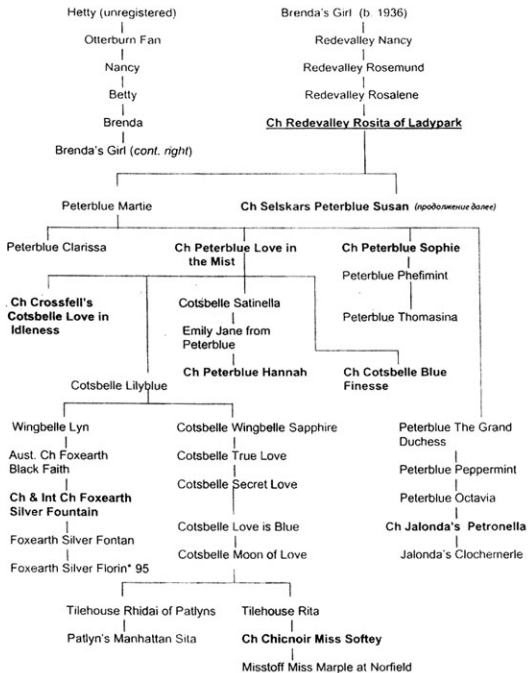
Hetty (unregistered)
Otterburn Fan
Nancy
Betty
Brenda
Brenda's Girl (cont. right)

Brenda's Girl (b. 1936)
Redevalley Nancy
Redevalley Rosemund
Redevalley Rosalene
Ch Redevalley Rosita of Ladypark

Peterblue Martie
Ch Selskars Peterblue Susan (продолжение далее)

Peterblue Clarissa
Ch Peterblue Love in the Mist
Ch Peterblue Sophie
Peterblue Phefimint
Peterblue Thomasina

Ch Crossfell's Cotsbelle Love in Idleness
Cotsbelle Satinella
Emily Jane from Peterblue
Ch Peterblue Hannah
Ch Cotsbelle Blue Finesse

Cotsbelle Lilyblue

Wingbelle Lyn
Aust. Ch Foxearth Black Faith
Ch & Int Ch Foxearth Silver Fountain
Foxearth Silver Fontan
Foxearth Silver Florin* 95

Cotsbelle Wingbelle Sapphire
Cotsbelle True Love
Cotsbelle Secret Love
Cotsbelle Love is Blue
Cotsbelle Moon of Love

Peterblue The Grand Duchess
Peterblue Peppermint
Peterblue Octavia
Ch Jalonda's Petronella
Jalonda's Clochemerle

Tilehouse Rhidai of Patlyns
Patlyn's Manhattan Sita

Tilehouse Rita
Ch Chicnoir Miss Softey
Misstoff Miss Marple at Norfield